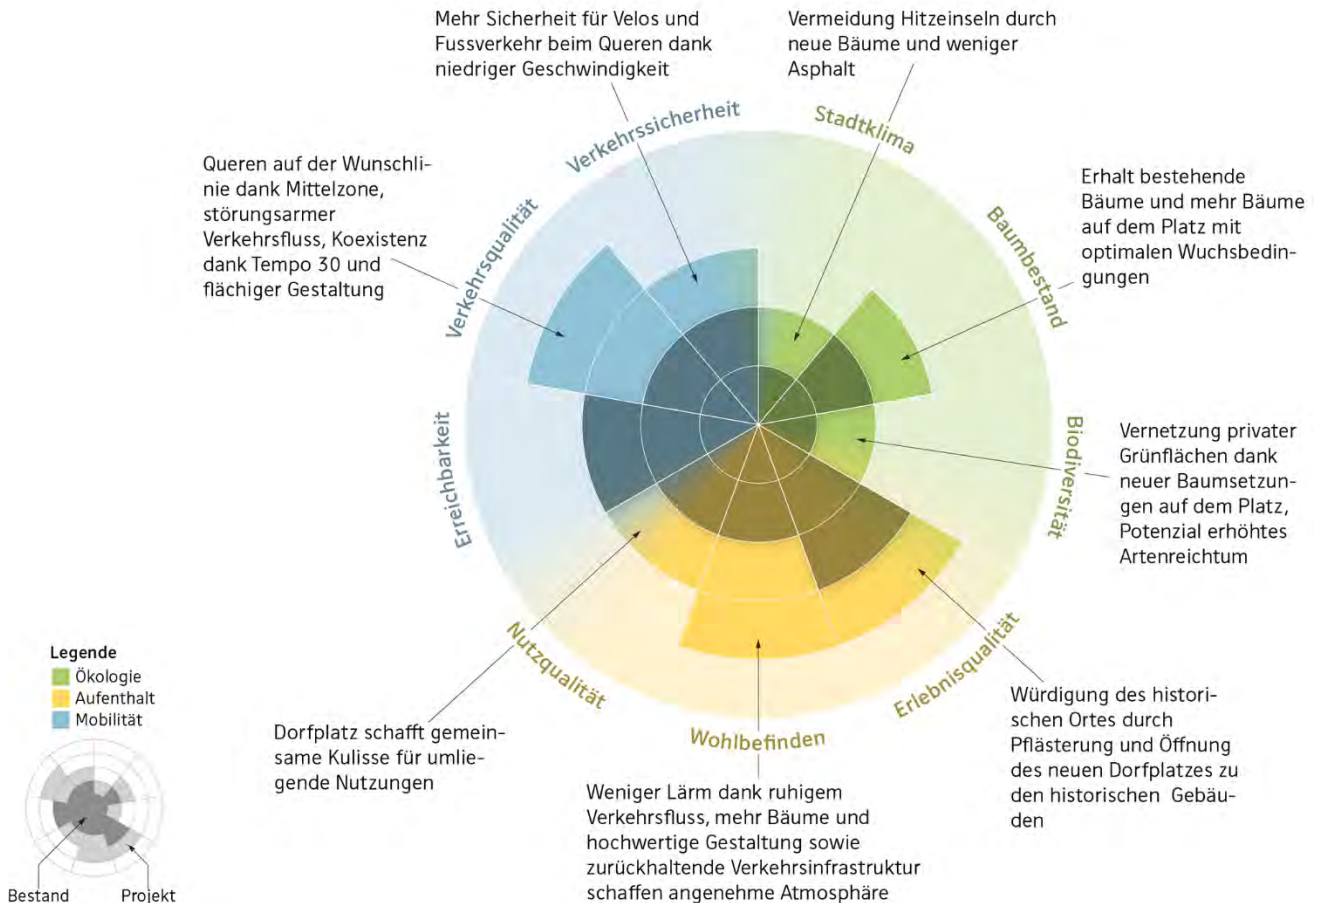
Mehr Sicherheit für Velos und Fussverkehr beim Queren dank niedriger Geschwindigkeit

Vermeidung Hitzeinseln durch neue Bäume und weniger Asphalt

Queren auf der Wunschlinie dank Mittelzone, störungsarmer Verkehrsfluss, Koexistenz dank Tempo 30 und flächiger Gestaltung

Erhalt bestehende Bäume und mehr Bäume auf dem Platz mit optimalen Wuchsbedingungen

Verkehrssicherheit

Stadtklima

Verkehrsqualität

Baumbestand

Erreichbarkeit

Biodiversität

Vernetzung privater Grünflächen dank neuer Baumsetzungen auf dem Platz, Potenzial erhöhtes Artenreichtum

Nutzqualität

Erlebnisqualität

Wohlbefinden

Legende
Ökologie
Aufenthalt
Mobilität

Dorfplatz schafft gemeinsame Kulisse für umliegende Nutzungen

Würdigung des historischen Ortes durch Pflästerung und Öffnung des neuen Dorfplatzes zu den historischen Gebäuden

Weniger Lärm dank ruhigem Verkehrsfluss, mehr Bäume und hochwertige Gestaltung sowie zurückhaltende Verkehrsinfrastruktur schaffen angenehme Atmosphäre

Bestand
Projekt